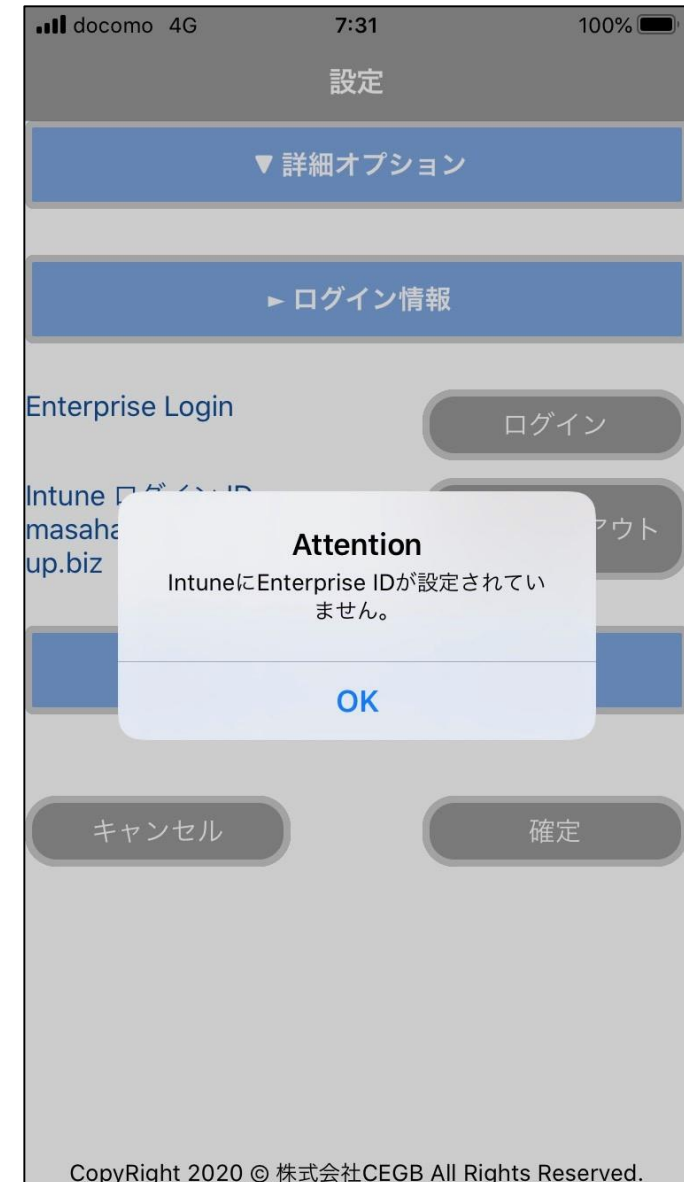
docomo 4G 7:31 100%

設定

▼ 詳細オプション

► ログイン情報

Enterprise Login

ログイン

Intune ロ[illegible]
masaha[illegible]
up.biz

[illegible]ウト

Attention
IntuneにEnterprise IDが設定されていません。

OK

キャンセル

確定

CopyRight 2020 © 株式会社CEGB All Rights Reserved.